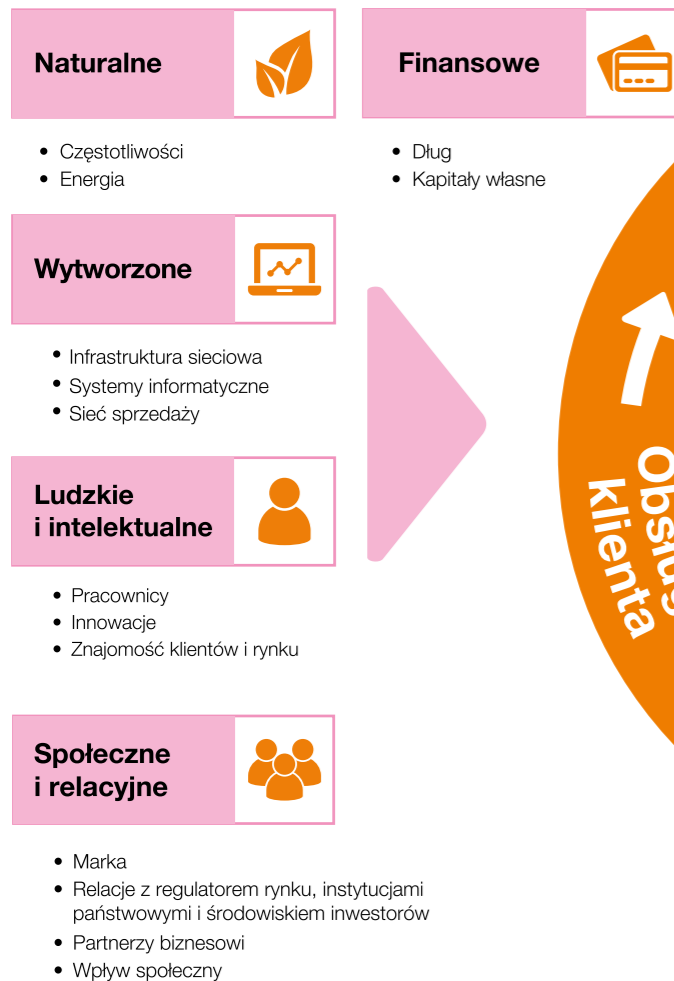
Naturalne

- Częstotliwości
- Energia

Finansowe

- Dług
- Kapitały własne

Wytworzone

- Infrastruktura sieciowa
- Systemy informatyczne
- Sieć sprzedaży

Ludzkie i intelektualne

- Pracownicy
- Innowacje
- Znajomość klientów i rynku

Społeczne i relacyjne

- Marka
- Relacje z regulatorem rynku, instytucjami państwowymi i środowiskiem inwestorów
- Partnerzy biznesowi
- Wpływ społeczny

Obsłu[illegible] klienta